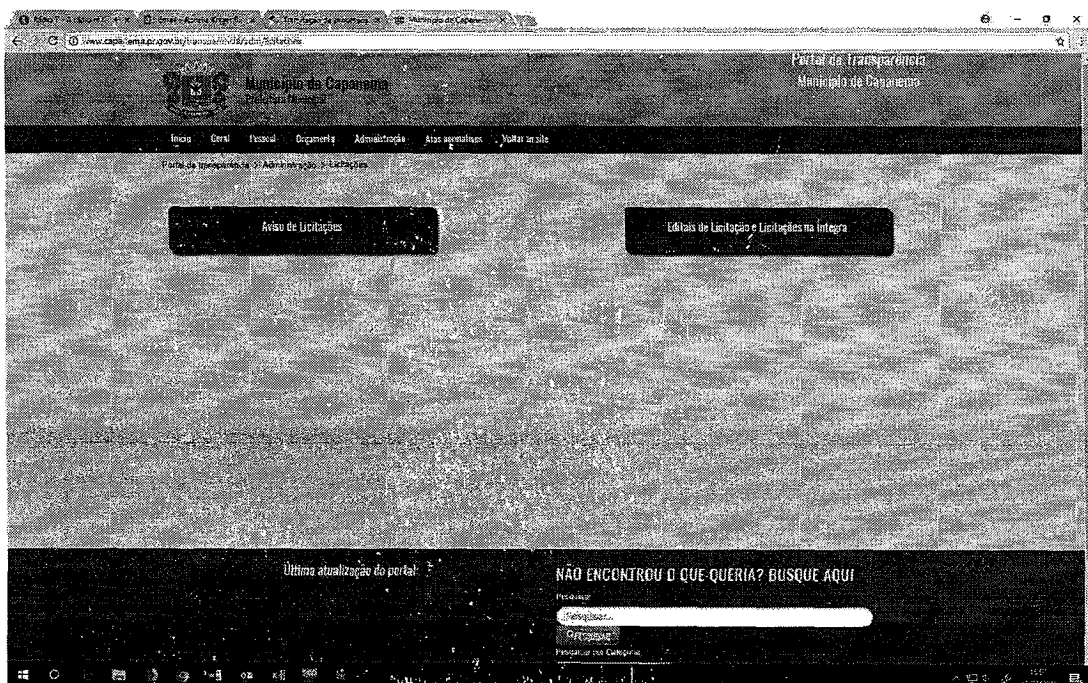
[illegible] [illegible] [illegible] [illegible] Município de Capanema

www.capanema.pr.gov.br/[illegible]

Município de Capanema
Prefeitura

Portal da Transparência
Município de Capanema

Início Geral Pessoal Orçamento Administração Atos normativos Voltar ao site

Portal da transparência > Administração > Licitações

Aviso de Licitações

Editais de Licitação e Licitações na Íntegra

Última atualização do portal:

NÃO ENCONTROU O QUE QUERIA? BUSQUE AQUI

Pesquisar

Pesquisar...

Pesquisar

Pesquisar por Categoria